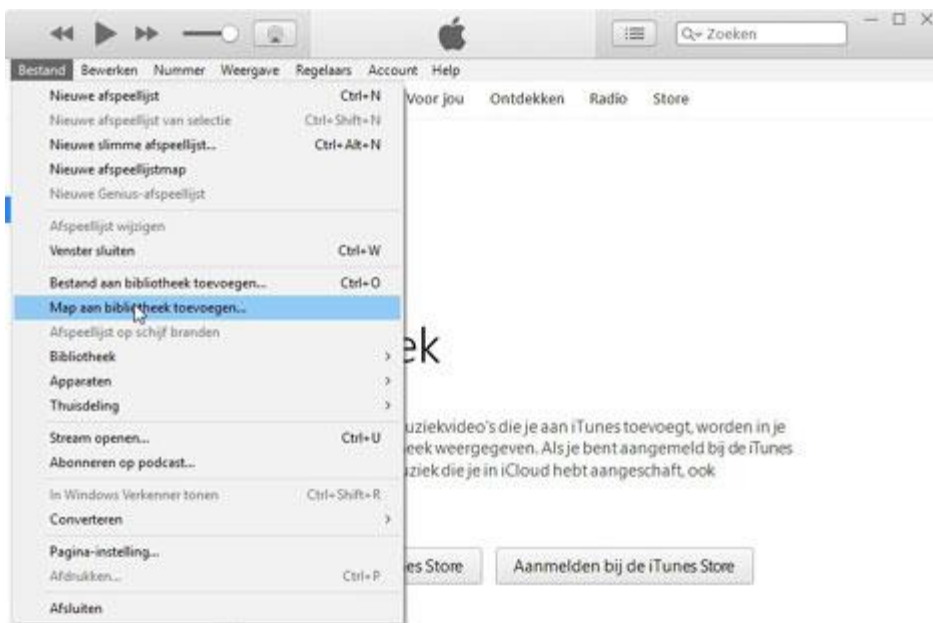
Zoeken

Bestand Bewerken Nummer Weergave Regelaars Account Help

Nieuwe afspeellijst Ctrl+N
Nieuwe afspeellijst van selectie Ctrl+Shift+N
Nieuwe slimme afspeellijst... Ctrl+Alt+N
Nieuwe afspeellijstmap
Nieuwe Genius-afspeellijst

Afspeellijst wijzigen
Venster sluiten Ctrl+W

Bestand aan bibliotheek toevoegen... Ctrl+O
Map aan bibliotheek toevoegen...
Afspeellijst op schijf branden
Bibliotheek
Apparaten
Thuisdeling

Stream openen... Ctrl+U
Abonneren op podcast...

In Windows Verkenner tonen Ctrl+Shift+R
Converteren

Pagina-instelling...
Afdrukken... Ctrl+P

Afsluiten

Voor jou Ontdekken Radio Store

ek

uziekvideo's die je aan iTunes toevoegt, worden in je eek weergegeven. Als je bent aangemeld bij de iTunes uziek die je in iCloud hebt aangeschaft, ook

es Store

Aanmelden bij de iTunes Store